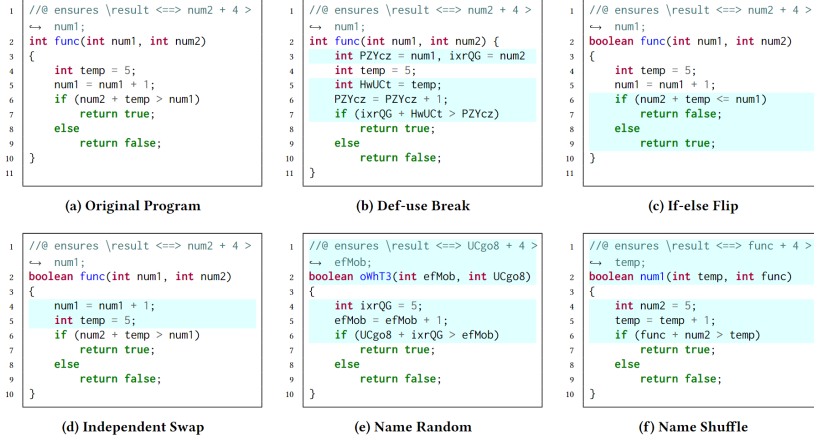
1 //@ ensures \result <==> num2 + 4 > ↪ num1;
2 int func(int num1, int num2)
3 {
4 int temp = 5;
5 num1 = num1 + 1;
6 if (num2 + temp > num1)
7 return true;
8 else
9 return false;
10 }
11

(a) Original Program

1 //@ ensures \result <==> num2 + 4 > ↪ num1;
2 int func(int num1, int num2) {
3 int PZYcz = num1, ixrQG = num2
4 int temp = 5;
5 int HwUCt = temp;
6 PZYcz = PZYcz + 1;
7 if (ixrQG + HwUCt > PZYcz)
8 return true;
9 else
10 return false;
11 }

(b) Def-use Break

1 //@ ensures \result <==> num2 + 4 > ↪ num1;
2 boolean func(int num1, int num2)
3 {
4 int temp = 5;
5 num1 = num1 + 1;
6 if (num2 + temp <= num1)
7 return false;
8 else
9 return true;
10 }

(c) If-else Flip

1 //@ ensures \result <==> num2 + 4 > ↪ num1;
2 boolean func(int num1, int num2)
3 {
4 num1 = num1 + 1;
5 int temp = 5;
6 if (num2 + temp > num1)
7 return true;
8 else
9 return false;
10 }

(d) Independent Swap

1 //@ ensures \result <==> UCgo8 + 4 > ↪ efMob;
2 boolean oWhT3(int efMob, int UCgo8)
3 {
4 int ixrQG = 5;
5 efMob = efMob + 1;
6 if (UCgo8 + ixrQG > efMob)
7 return true;
8 else
9 return false;
10 }

(e) Name Random

1 //@ ensures \result <==> func + 4 > ↪ temp;
2 boolean num1(int temp, int func)
3 {
4 int num2 = 5;
5 temp = temp + 1;
6 if (func + num2 > temp)
7 return true;
8 else
9 return false;
10 }

(f) Name Shuffle